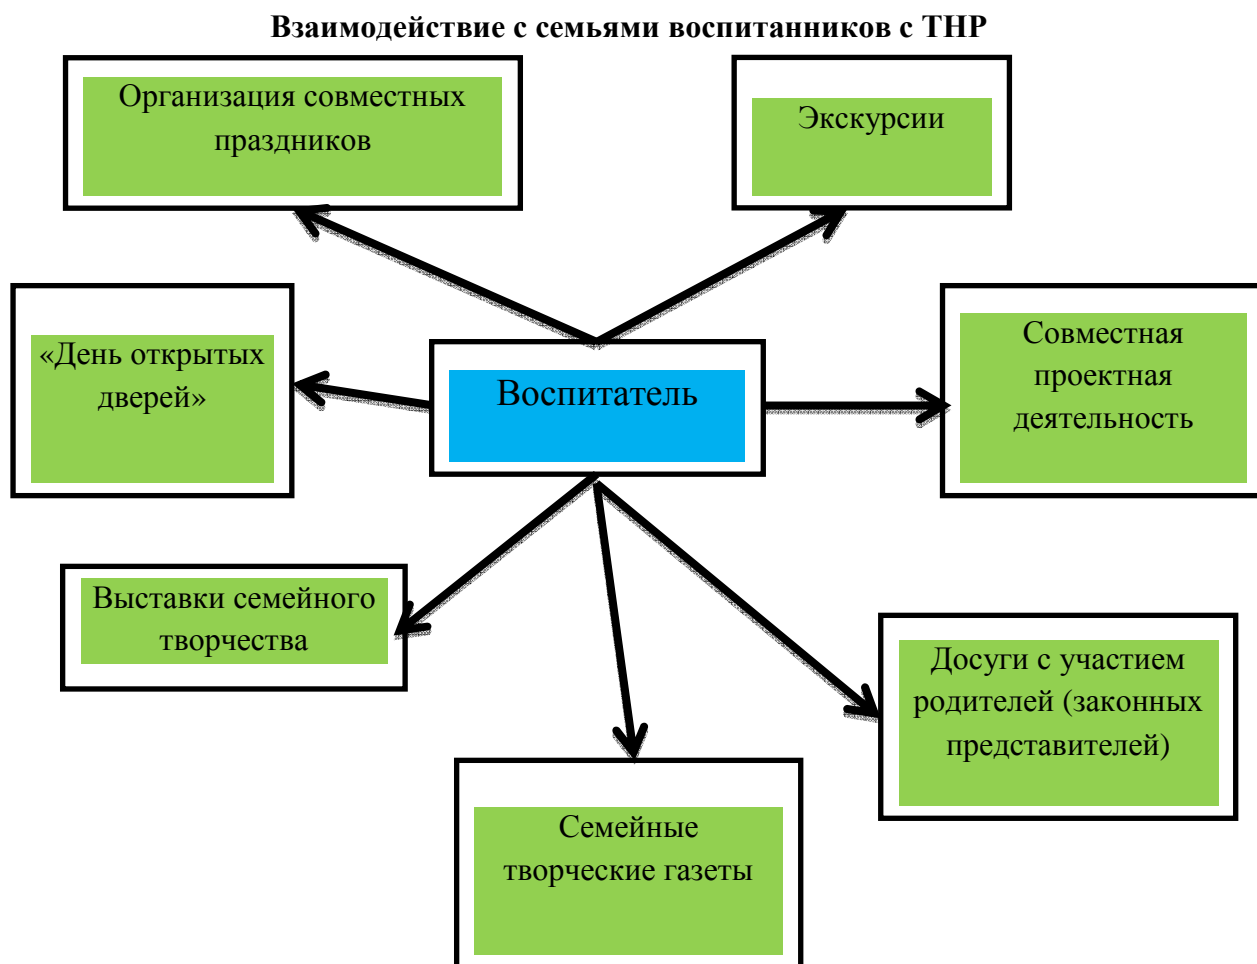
Взаимодействие с семьями воспитанников с ТНР

Организация совместных праздников

Экскурсии

«День открытых дверей»

Воспитатель

Совместная проектная деятельность

Выставки семейного творчества

Досуги с участием родителей (законных представителей)

Семейные творческие газеты